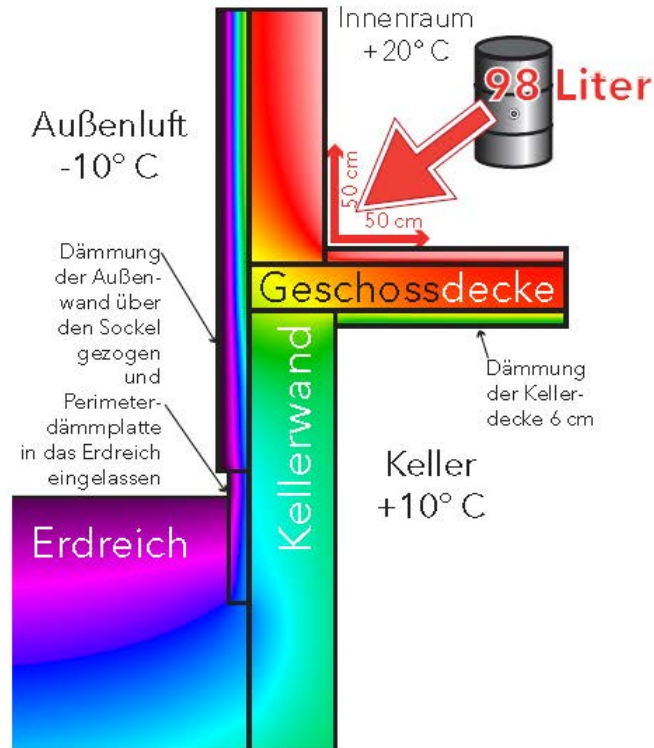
Innenraum
+20° C

98 Liter

Außenluft
-10° C

50 cm

50 cm

Dämmung der Außenwand über den Sockel gezogen und Perimeterdämmplatte in das Erdreich eingelassen

Geschossdecke

Dämmung der Kellerdecke 6 cm

Kellerwand

Keller
+10° C

Erdreich